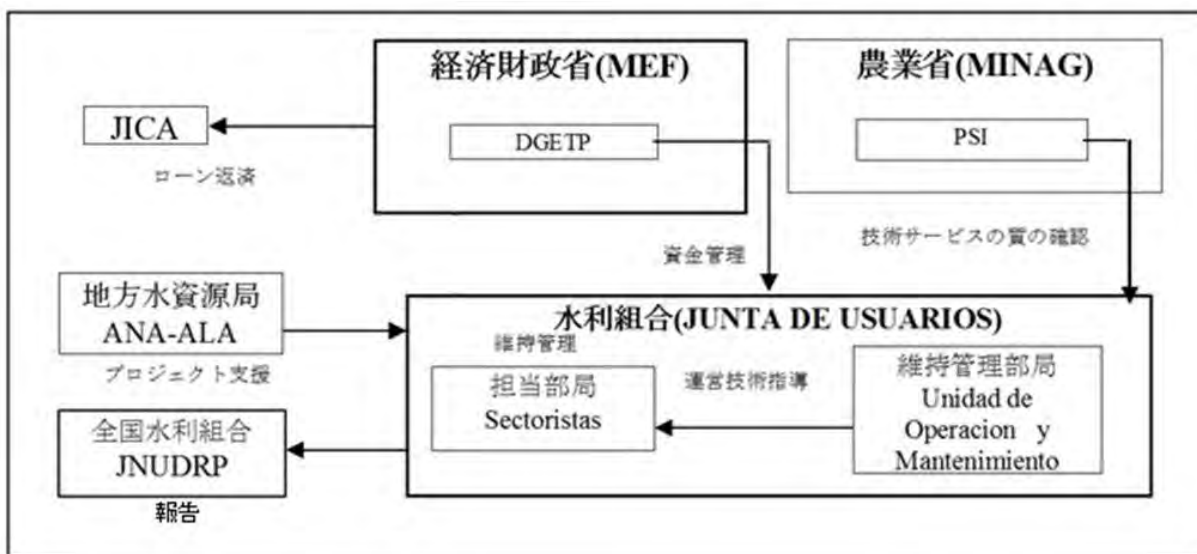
経済財政省(MEF)

DGETP

農業省(MINAG)

PSI

JICA

ローン返済

資金管理

技術サービスの質の確認

地方水資源局
ANA-ALA

プロジェクト支援

水利組合(JUNTA DE USUARIOS)

維持管理

担当部局
Sectoristas

運営技術指導

維持管理部局
Unidad de Operacion y Mantenimiento

全国水利組合
JNUDRP

報告